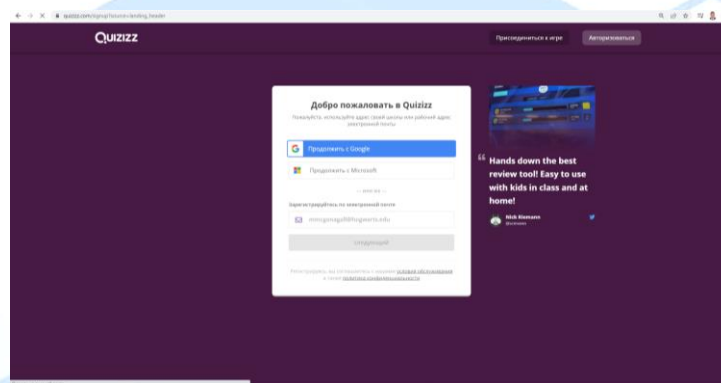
quizizz.com/signup?source=landing_header

Quizizz

Присоединиться к игре

Авторизоваться

Добро пожаловать в Quizizz

Пожалуйста, используйте адрес своей школы или рабочий адрес электронной почты

Продолжить с Google

Продолжить с Microsoft

— или же —

Зарегистрируйтесь по электронной почте

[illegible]

следующий

Регистрируясь, вы соглашаетесь с нашими условиями обслуживания и нашей политикой конфиденциальности

“ Hands down the best review tool! Easy to use with kids in class and at home!

Nick Riemann
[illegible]